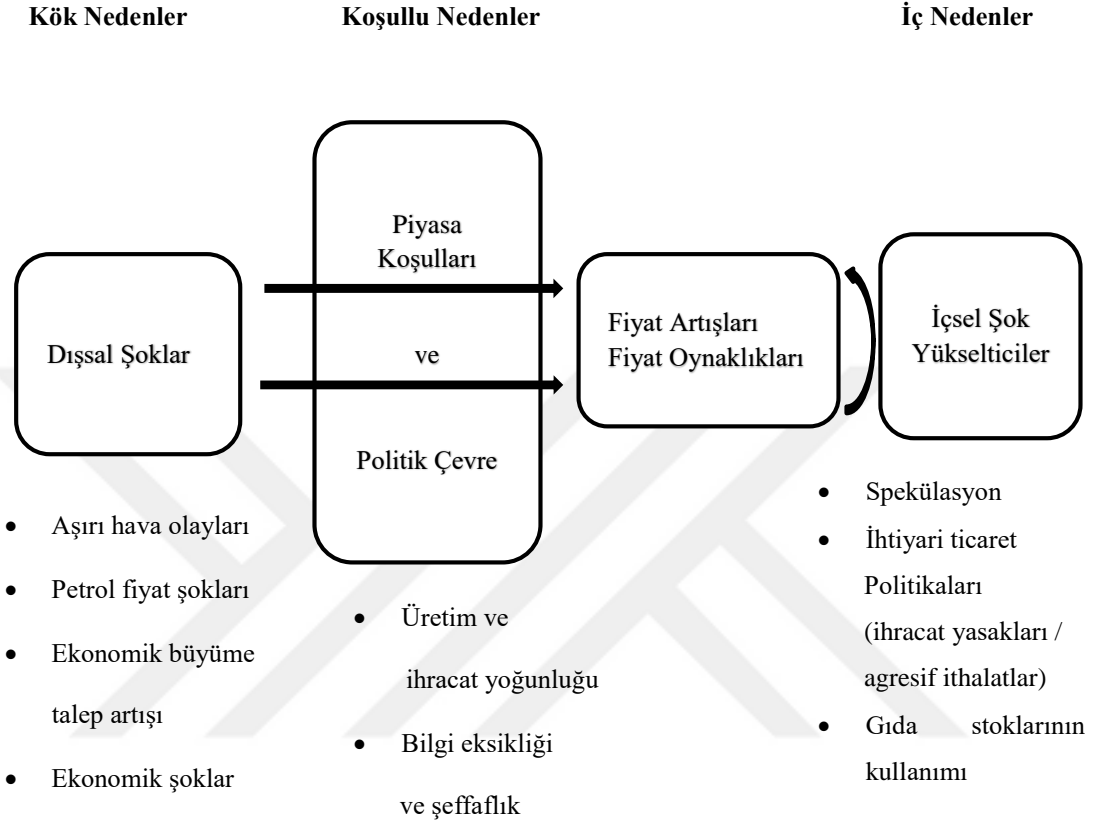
Kök Nedenler

Koşullu Nedenler

İç Nedenler

Dışsal Şoklar

- Aşırı hava olayları
- Petrol fiyat şokları
- Ekonomik büyüme talep artışı
- Ekonomik şoklar

Piyasa Koşulları

ve

Politik Çevre

- Üretim ve ihracat yoğunluğu
- Bilgi eksikliği ve şeffaflık

Fiyat Artışları
Fiyat Oynaklıkları

İçsel Şok Yükselticiler

- Spekülasyon
- İhtiyari ticaret Politikaları (ihracat yasakları / agresif ithalatlar)
- Gıda stoklarının kullanımı